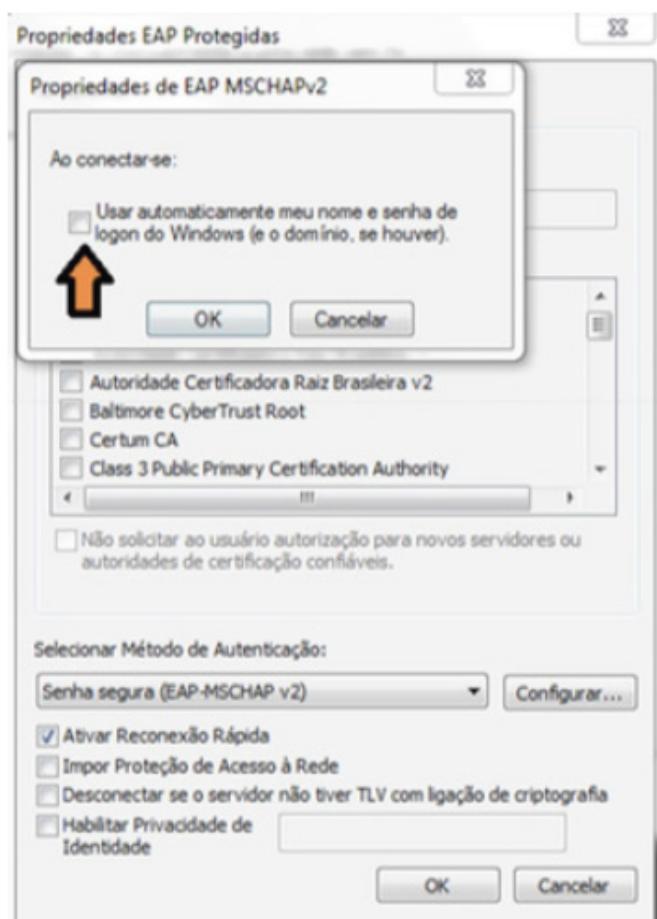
Propriedades EAP Protegidas

Propriedades de EAP MSCHAPv2

Ao conectar-se:

Usar automaticamente meu nome e senha de logon do Windows (e o domínio, se houver).

OK

Cancelar

Autoridade Certificadora Raiz Brasileira v2

Baltimore CyberTrust Root

Certum CA

Class 3 Public Primary Certification Authority

Não solicitar ao usuário autorização para novos servidores ou autoridades de certificação confiáveis.

Selecionar Método de Autenticação:

Senha segura (EAP-MSCHAP v2)

Configurar...

Ativar Reconexão Rápida

Impor Proteção de Acesso à Rede

Desconectar se o servidor não tiver TLV com ligação de criptografia

Habilitar Privacidade de Identidade

OK

Cancelar